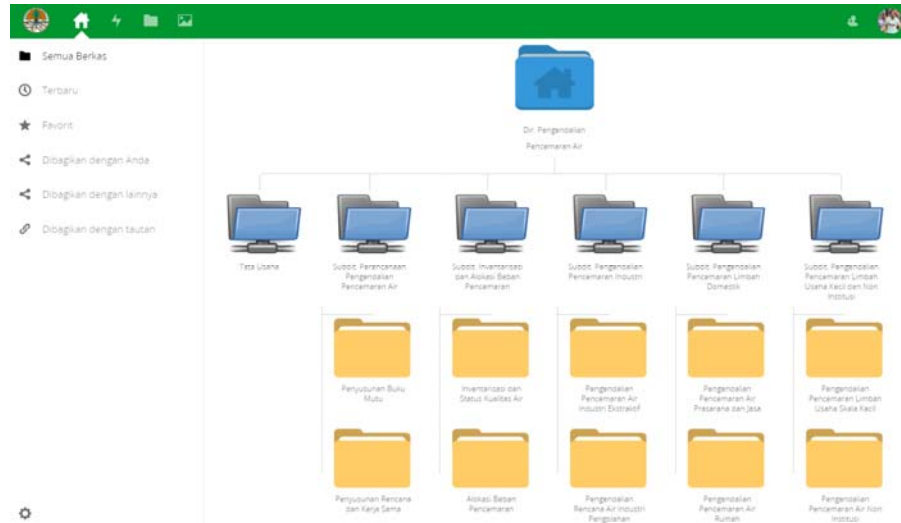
Semua Berkas

Terbaru

Favorit

Dibagikan dengan Anda

Dibagikan dengan lainnya

Dibagikan dengan tautan

Dir. Pengendalian Pencemaran Air

Tata Usaha

Subdit. Perencanaan Pengendalian Pencemaran Air

Subdit. Inventarisasi dan Alokasi Beban Pencemaran

Subdit. Pengendalian Pencemaran Industri

Subdit. Pengendalian Pencemaran Limbah Domestik

Subdit. Pengendalian Pencemaran Limbah Usaha Kecil dan Non Institusi

Penyusunan Buku Mutu

Inventarisasi dan Status Kualitas Air

Pengendalian Pencemaran Air Industri Ekstraktif

Pengendalian Pencemaran Air Prasarana dan Jasa

Pengendalian Pencemaran Limbah Usaha Skala Kecil

Penyusunan Rencana dan Kerja Sama

Alokasi Beban Pencemaran

Pengendalian Pencemaran Air Industri Pengolahan

Pengendalian Pencemaran Air Rumah

Pengendalian Pencemaran Air Non Institusi